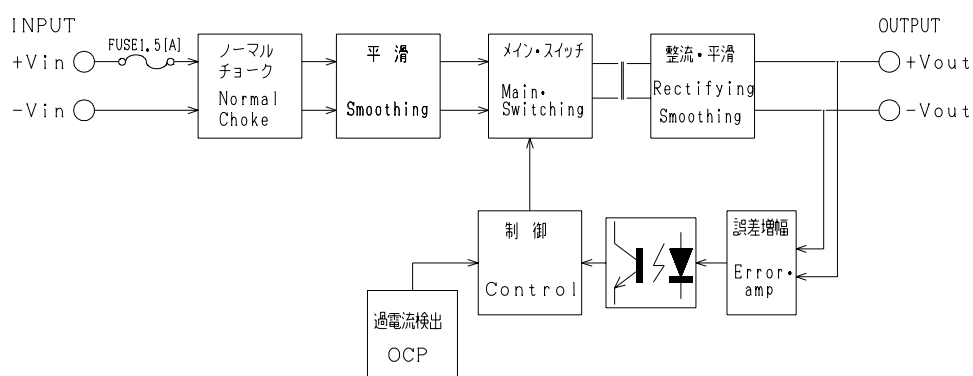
INPUT

+Vin

FUSE1.5[A]

-Vin

ノーマル チョーク

Normal Choke

平 滑

Smoothing

メイン・スイッチ

Main・ Switching

整流・平滑

Rectifying Smoothing

OUTPUT

+Vout

-Vout

制 御

Control

誤差増幅

Error・ amp

過電流検出

OCP